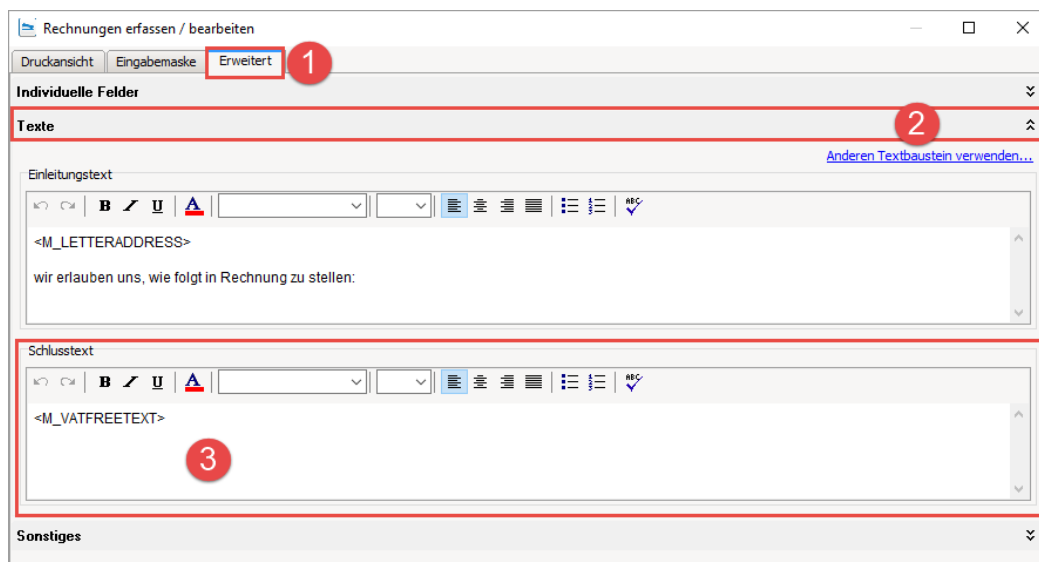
Rechnungen erfassen / bearbeiten

Druckansicht | Eingabemaske | Erweitert

1

Individuelle Felder

Texte

2

Anderen Textbaustein verwenden...

Einleitungstext

B I U A

<M_LETTERADDRESS>

wir erlauben uns, wie folgt in Rechnung zu stellen:

Schlusstext

B I U A

<M_VATFREETEXT>

3

Sonstiges